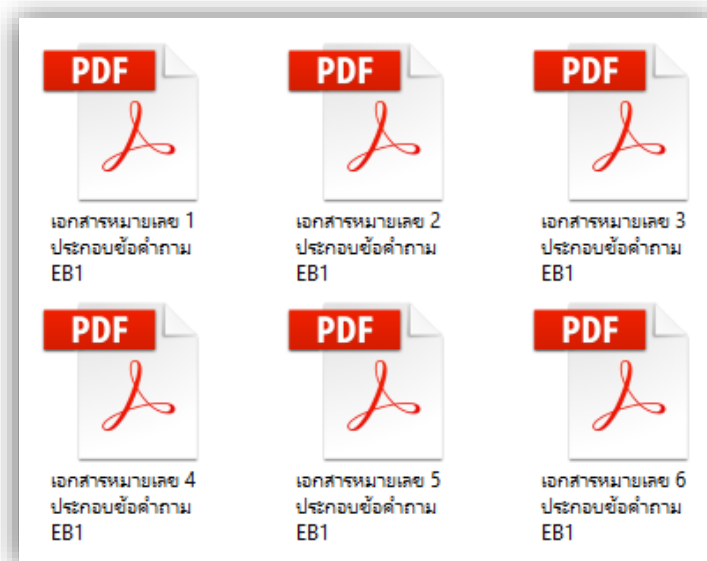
PDF

เอกสารหมายเลข 1 ประกอบข้อคำถาม EB1

PDF

เอกสารหมายเลข 2 ประกอบข้อคำถาม EB1

PDF

เอกสารหมายเลข 3 ประกอบข้อคำถาม EB1

PDF

เอกสารหมายเลข 4 ประกอบข้อคำถาม EB1

PDF

เอกสารหมายเลข 5 ประกอบข้อคำถาม EB1

PDF

เอกสารหมายเลข 6 ประกอบข้อคำถาม EB1